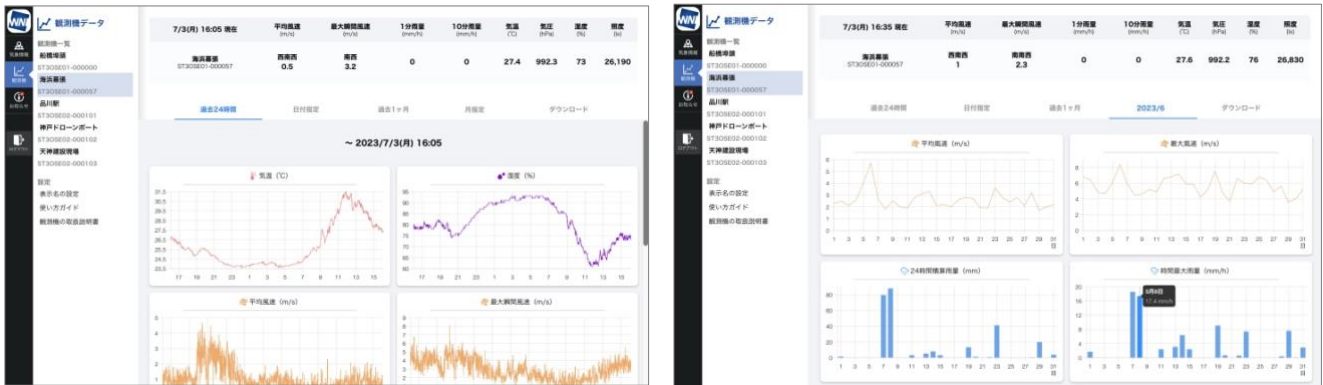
WNI

観測機データ

気象情報

観測機

お知らせ

ログアウト

観測機一覧
船橋埠頭
ST3OSE01-000000
海浜幕張
ST3OSE01-000057
品川駅
ST3OSE02-000101
神戸ドローンポート
ST3OSE02-000102
天神建設現場
ST3OSE02-000103

設定
表示名の設定
使い方ガイド
観測機の取扱説明書

| 7/3(月) 16:05 現在 | 平均風速 (m/s) | 最大瞬間風速 (m/s) | 1分雨量 (mm/h) | 10分雨量 (mm/h) | 気温 (℃) | 気圧 (hPa) | 湿度 (%) | 照度 (lx) |
|---|---|---|---|---|---|---|---|---|
| 海浜幕張 ST3OSE01-000057 | 西南西 0.5 | 南西 3.2 | 0 | 0 | 27.4 | 992.3 | 73 | 26,190 |

過去24時間　日付指定　過去1ヶ月　月指定　ダウンロード

~ 2023/7/3(月) 16:05

気温 (℃)

湿度 (%)

平均風速 (m/s)

最大瞬間風速 (m/s)

WNI

観測機データ

気象情報

観測機

お知らせ

ログアウト

観測機一覧
船橋埠頭
ST3OSE01-000000
海浜幕張
ST3OSE01-000057
品川駅
ST3OSE02-000101
神戸ドローンポート
ST3OSE02-000102
天神建設現場
ST3OSE02-000103

設定
表示名の設定
使い方ガイド
観測機の取扱説明書

| 7/3(月) 16:35 現在 | 平均風速 (m/s) | 最大瞬間風速 (m/s) | 1分雨量 (mm/h) | 10分雨量 (mm/h) | 気温 (℃) | 気圧 (hPa) | 湿度 (%) | 照度 (lx) |
|---|---|---|---|---|---|---|---|---|
| 海浜幕張 ST3OSE01-000057 | 西南西 1 | 南南西 2.3 | 0 | 0 | 27.6 | 992.2 | 76 | 26,830 |

過去24時間　日付指定　過去1ヶ月　2023/6　ダウンロード

平均風速 (m/s)

最大風速 (m/s)

24時間積算雨量 (mm)

時間最大雨量 (mm/h)

6月8日
17.4 mm/h